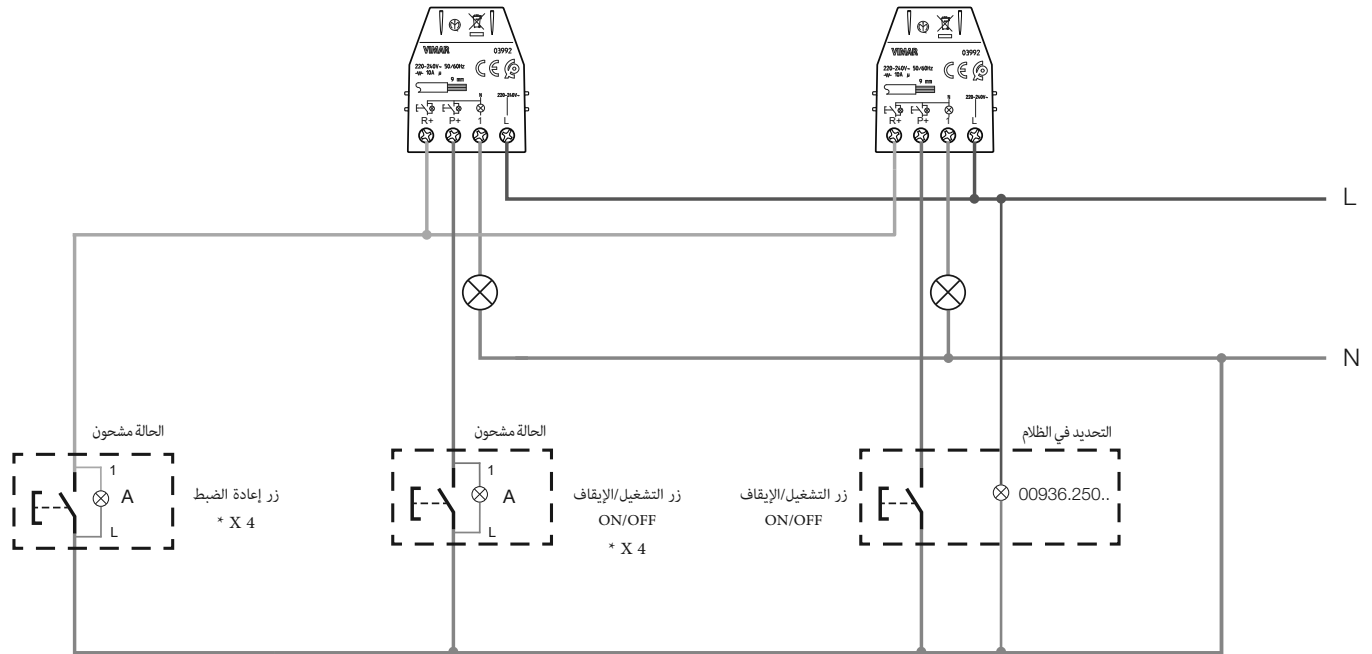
VIMAR 03992
220-240V~ 50/60Hz
10A
9 mm
N
220-240V~
R+ P+ 1 L

VIMAR 03992
220-240V~ 50/60Hz
10A
9 mm
N
220-240V~
R+ P+ 1 L

L

N

الحالة مشحون
1
A
L
زر إعادة الضبط
* X 4

الحالة مشحون
1
A
L
زر التشغيل/الإيقاف
ON/OFF
* X 4

التحديد في الظلام
زر التشغيل/الإيقاف
ON/OFF
00936.250..